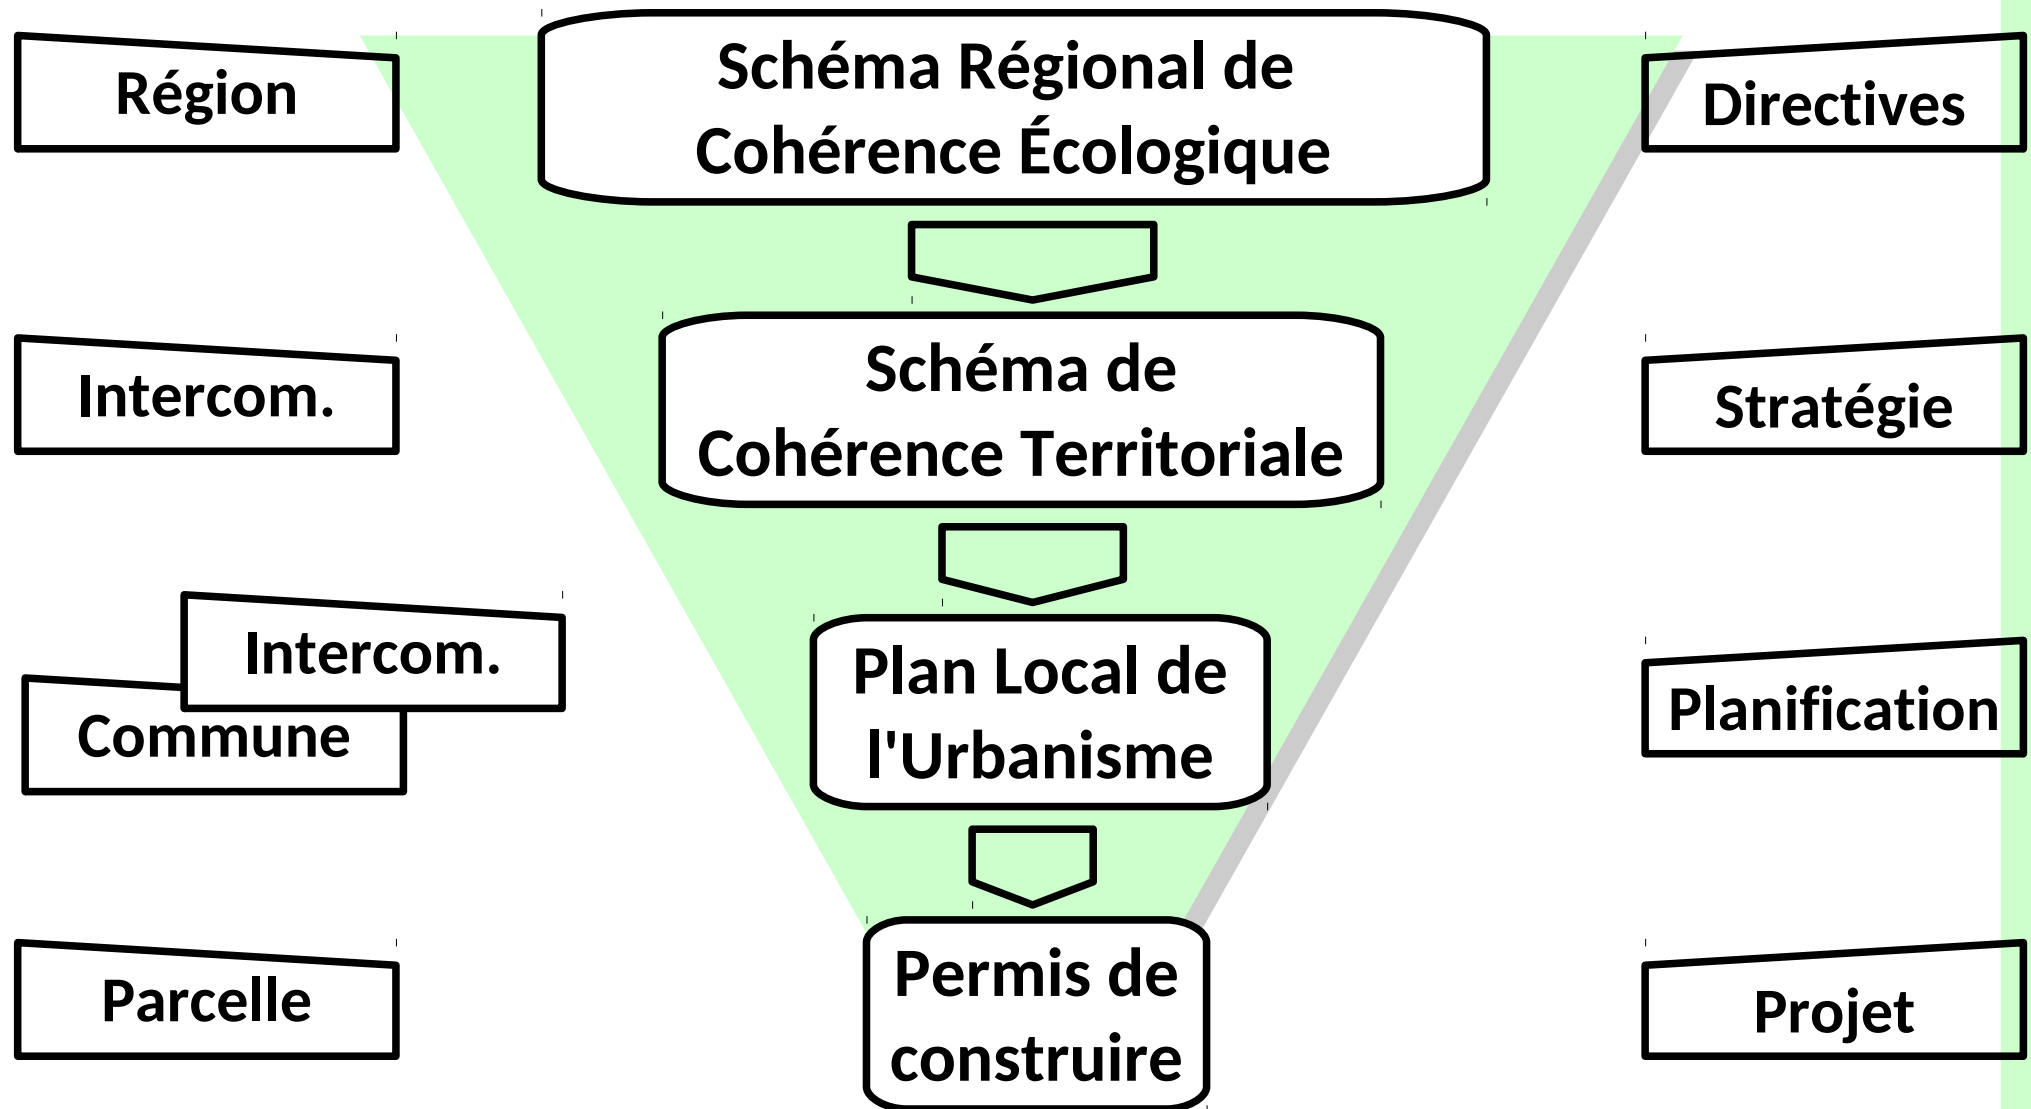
Région

Schéma Régional de Cohérence Écologique

Directives

Intercom.

Schéma de Cohérence Territoriale

Stratégie

Intercom.

Commune

Plan Local de l'Urbanisme

Planification

Parcelle

Permis de construire

Projet